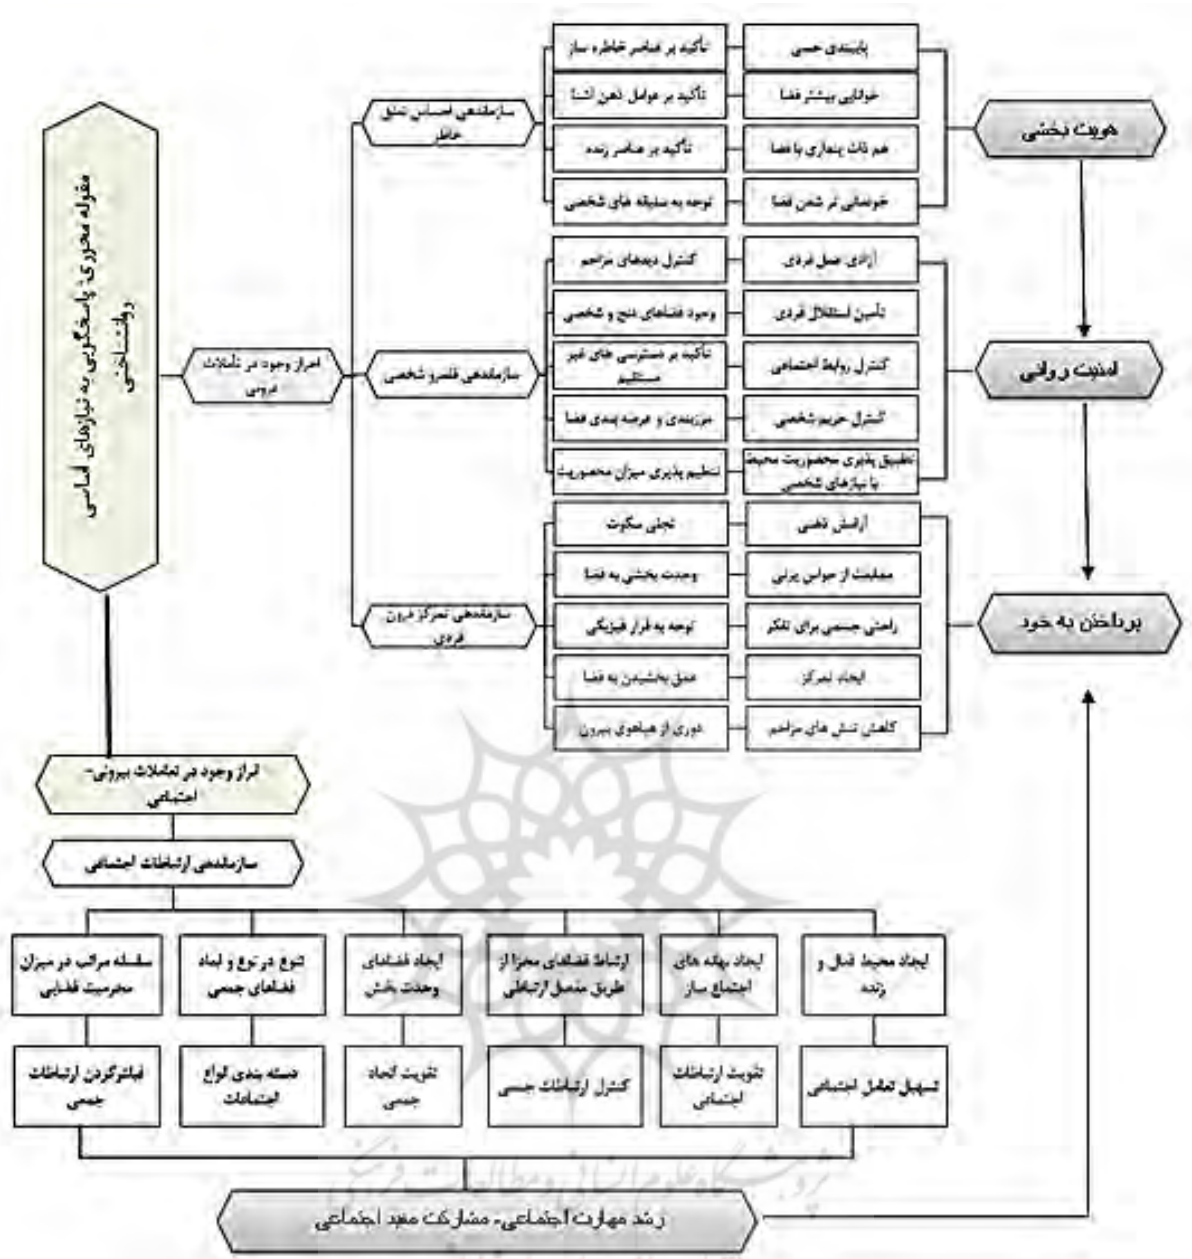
مقوله محوری؛ پاسخگویی به نیازهای اساسی روانشناختی

ابراز وجود در تعاملات درونی

سازماندهی احساس تعلق خاطر

تأکید بر عناصر خاطره ساز

تأکید بر عوامل ذهن آشنا

تأکید بر عناصر زنده

توجه به سلیقه های شخصی

پایبندی حسی

خوانایی بیشتر فضا

هم ذات پنداری با فضا

خودمانی تر شدن فضا

هویت بخشی

سازماندهی قلمرو شخصی

کنترل دیدهای مزاحم

وجود فضاهای دنج و شخصی

تأکید بر دسترسی های غیر مستقیم

مرزبندی و عرصه بندی فضا

تنظیم پذیری میزان محصوریت

آزادی عمل فردی

تأمین استقلال فردی

کنترل روابط اجتماعی

کنترل حریم شخصی

تطبیق پذیری محصوریت محیط با نیازهای شخصی

امنیت روانی

سازماندهی تمرکز درون فردی

تجلی سکوت

وحدت بخشی به فضا

توجه به قرار فیزیکی

عمق بخشیدن به فضا

دوری از هیاهوی بیرون

آرامش ذهنی

محافظت از حواس پرتی

راحتی جسمی برای تفکر

ایجاد تمرکز

کاهش تنش های مزاحم

پرداختن به خود

ابراز وجود در تعاملات بیرونی- اجتماعی

سازماندهی ارتباطات اجتماعی

سلسله مراتب در میزان محرمیت فضایی

تنوع در نوع و ابعاد فضاهای جمعی

ایجاد فضاهای وحدت بخش

ارتباط فضاهای مجزا از طریق مفصل ارتباطی

ایجاد پهنه های اجتماع ساز

ایجاد محیط فعال و زنده

فیلترکردن ارتباطات جمعی

دسته بندی انواع اجتماعات

تقویت اتحاد جمعی

کنترل ارتباطات جمعی

تقویت ارتباطات اجتماعی

تسهیل تعامل اجتماعی

رشد مهارت اجتماعی- مشارکت مفید اجتماعی